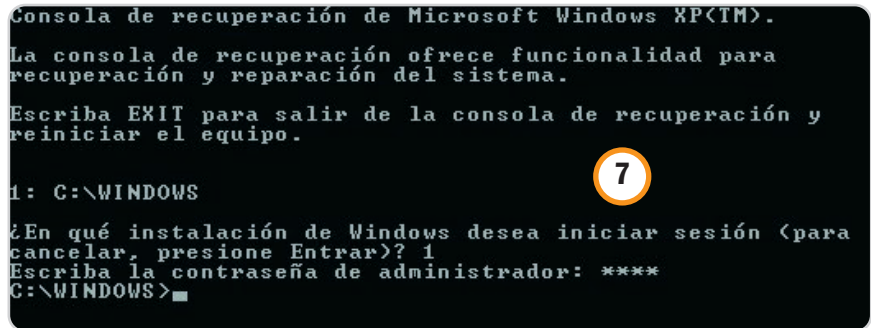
Consola de recuperación de Microsoft Windows XP(TM).

La consola de recuperación ofrece funcionalidad para recuperación y reparación del sistema.

Escriba EXIT para salir de la consola de recuperación y reiniciar el equipo.

7

1: C:\WINDOWS

¿En qué instalación de Windows desea iniciar sesión (para cancelar, presione Entrar)? 1
Escriba la contraseña de administrador: ****
C:\WINDOWS>